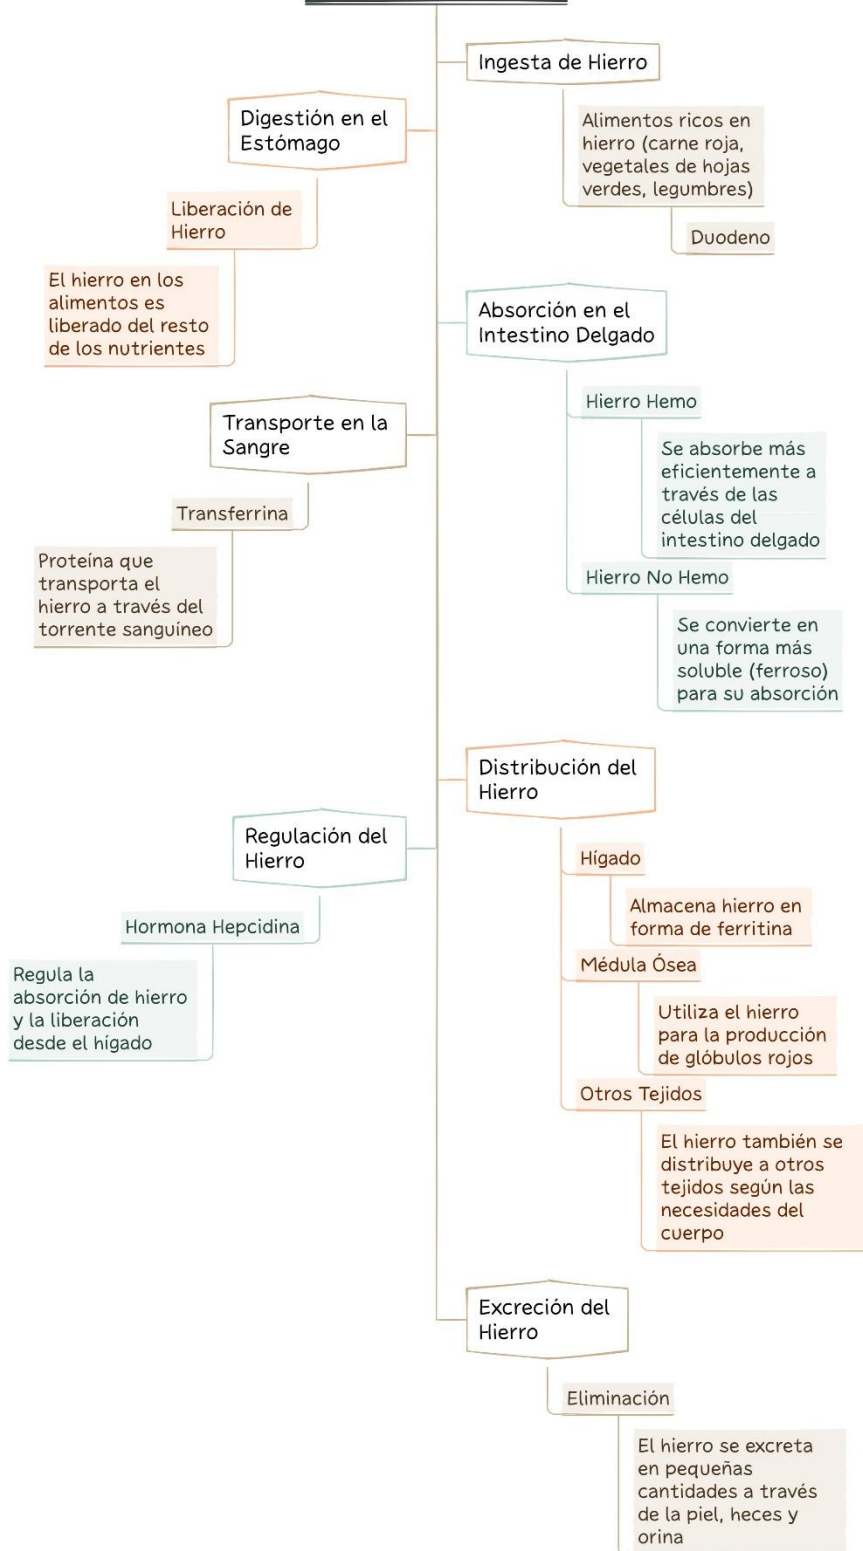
Ingesta de Hierro

Alimentos ricos en hierro (carne roja, vegetales de hojas verdes, legumbres)

Duodeno

Digestión en el Estómago

Liberación de Hierro

El hierro en los alimentos es liberado del resto de los nutrientes

Absorción en el Intestino Delgado

Hierro Hemo

Se absorbe más eficientemente a través de las células del intestino delgado

Hierro No Hemo

Se convierte en una forma más soluble (ferroso) para su absorción

Transporte en la Sangre

Transferrina

Proteína que transporta el hierro a través del torrente sanguíneo

Distribución del Hierro

Hígado

Almacena hierro en forma de ferritina

Médula Ósea

Utiliza el hierro para la producción de glóbulos rojos

Otros Tejidos

El hierro también se distribuye a otros tejidos según las necesidades del cuerpo

Regulación del Hierro

Hormona Hepcidina

Regula la absorción de hierro y la liberación desde el hígado

Excreción del Hierro

Eliminación

El hierro se excreta en pequeñas cantidades a través de la piel, heces y orina